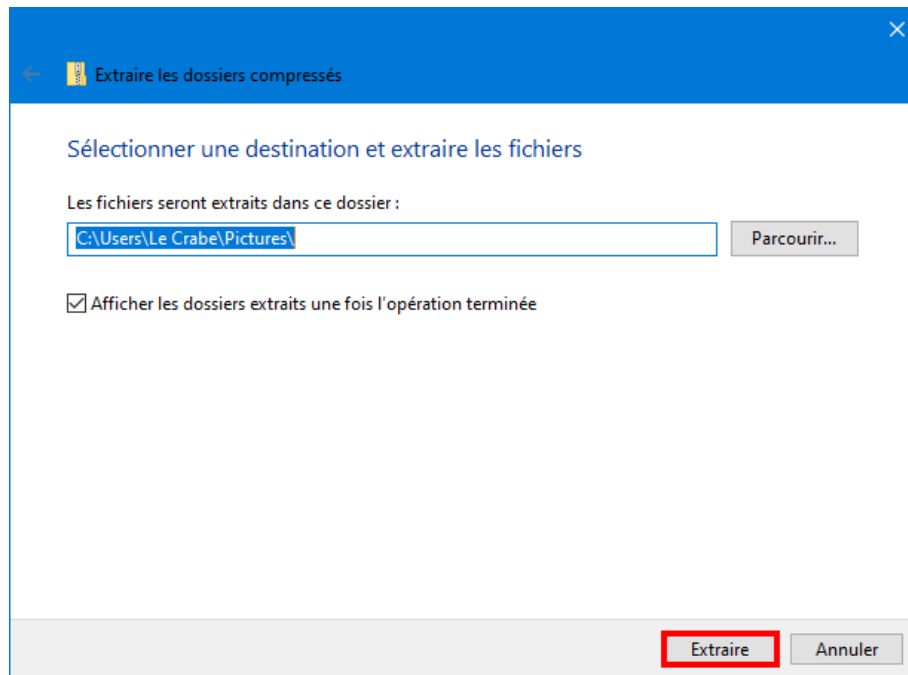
Extraire les dossiers compressés

Sélectionner une destination et extraire les fichiers

Les fichiers seront extraits dans ce dossier :

C:\Users\Le Crabe\Pictures\

Parcourir...

Afficher les dossiers extraits une fois l'opération terminée

Extraire

Annuler